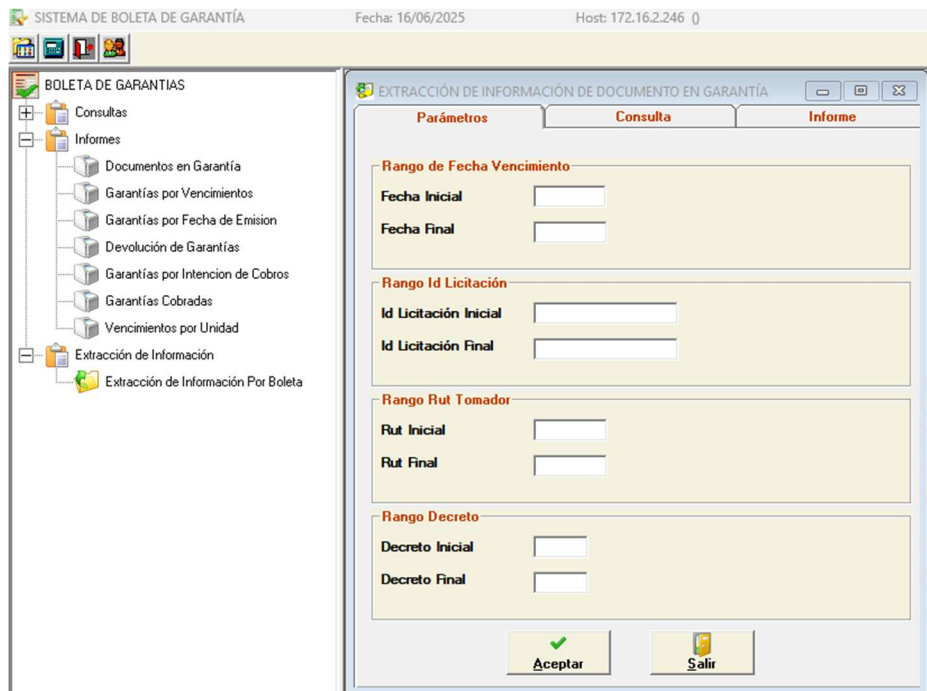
SISTEMA DE BOLETA DE GARANTÍA Fecha: 16/06/2025 Host: 172.16.2.246 ()

BOLETA DE GARANTIAS
Consultas
Informes
Documentos en Garantía
Garantías por Vencimientos
Garantías por Fecha de Emision
Devolución de Garantías
Garantías por Intencion de Cobros
Garantías Cobradas
Vencimientos por Unidad
Extracción de Información
Extracción de Información Por Boleta

EXTRACCIÓN DE INFORMACIÓN DE DOCUMENTO EN GARANTÍA

Parámetros
Consulta
Informe

Rango de Fecha Vencimiento
Fecha Inicial
Fecha Final

Rango Id Licitación
Id Licitación Inicial
Id Licitación Final

Rango Rut Tomador
Rut Inicial
Rut Final

Rango Decreto
Decreto Inicial
Decreto Final

Aceptar
Salir